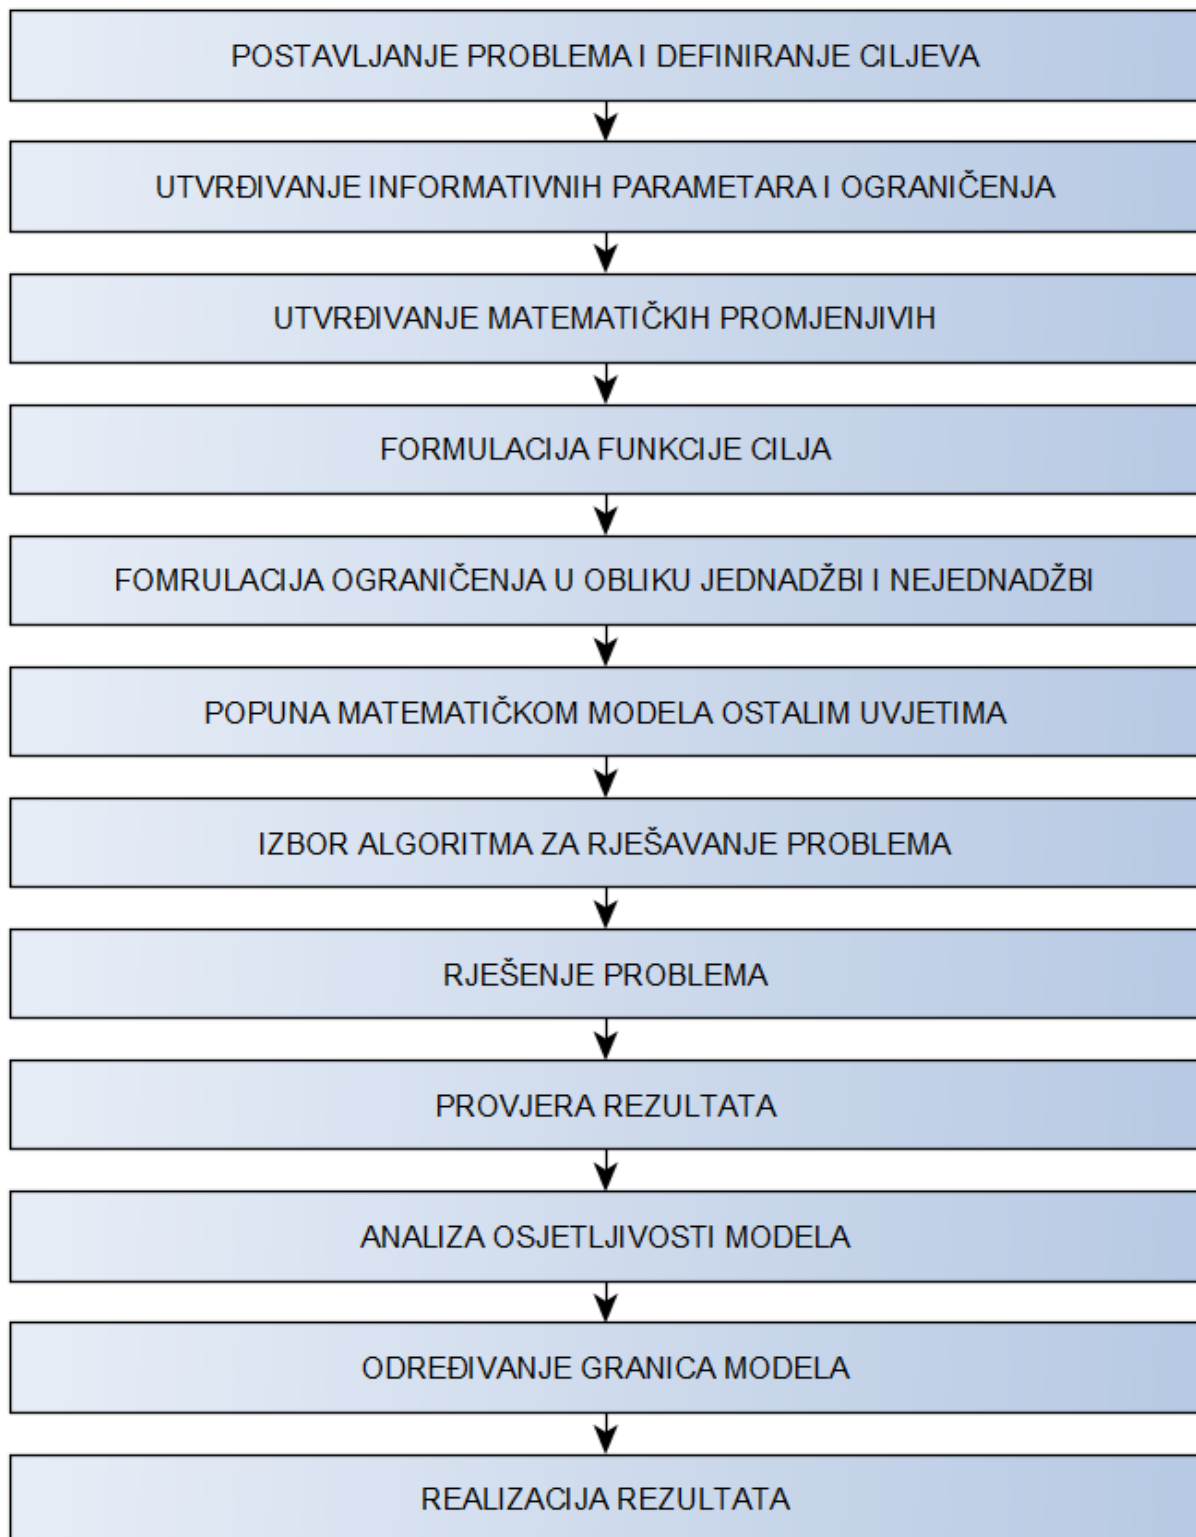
POSTAVLJANJE PROBLEMA I DEFINIRANJE CILJEVA

UTVRĐIVANJE INFORMATIVNIH PARAMETARA I OGRANIČENJA

UTVRĐIVANJE MATEMATIČKIH PROMJENJIVIH

FORMULACIJA FUNKCIJE CILJA

FOMRULACIJA OGRANIČENJA U OBLIKU JEDNADŽBI I NEJEDNADŽBI

POPUNA MATEMATIČKOM MODELA OSTALIM UVJETIMA

IZBOR ALGORITMA ZA RJEŠAVANJE PROBLEMA

RJEŠENJE PROBLEMA

PROVJERA REZULTATA

ANALIZA OSJETLJIVOSTI MODELA

ODREĐIVANJE GRANICA MODELA

REALIZACIJA REZULTATA